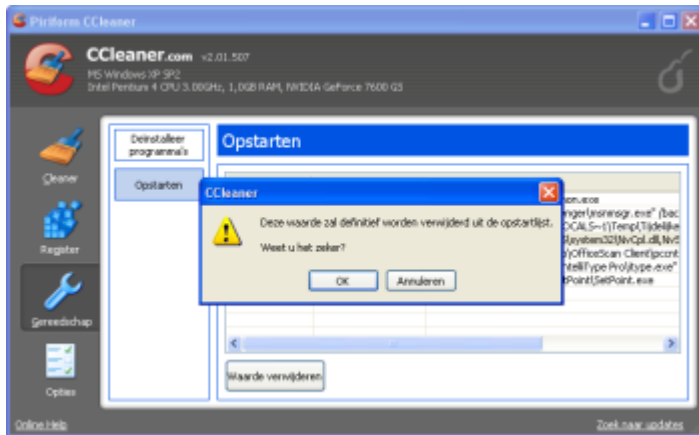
Piriform CCleaner

CCleaner.com v2.01.507
MS Windows XP SP2
Intel Pentium 4 CPU 3.00GHz, 1,0GB RAM, NVIDIA GeForce 7600 GS

Cleaner
Register
Gereedschap
Opties

Deinstalleer programma's
Opstarten

Opstarten

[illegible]son.exe
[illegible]nger\rnsmnsgr.exe" /bac
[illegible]OCALS~1\Temp\Tijdelijke
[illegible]\system32\NvCpl.dll,NvS
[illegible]\OfficeScan Client\pccnt
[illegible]ntelliType Pro\itype.exe"
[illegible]tPoint\SetPoint.exe

CCleaner
Deze waarde zal definitief worden verwijderd uit de opstartlijst.
Weet u het zeker?
OK
Annuleren

Waarde verwijderen

Online Help
Zoek naar updates